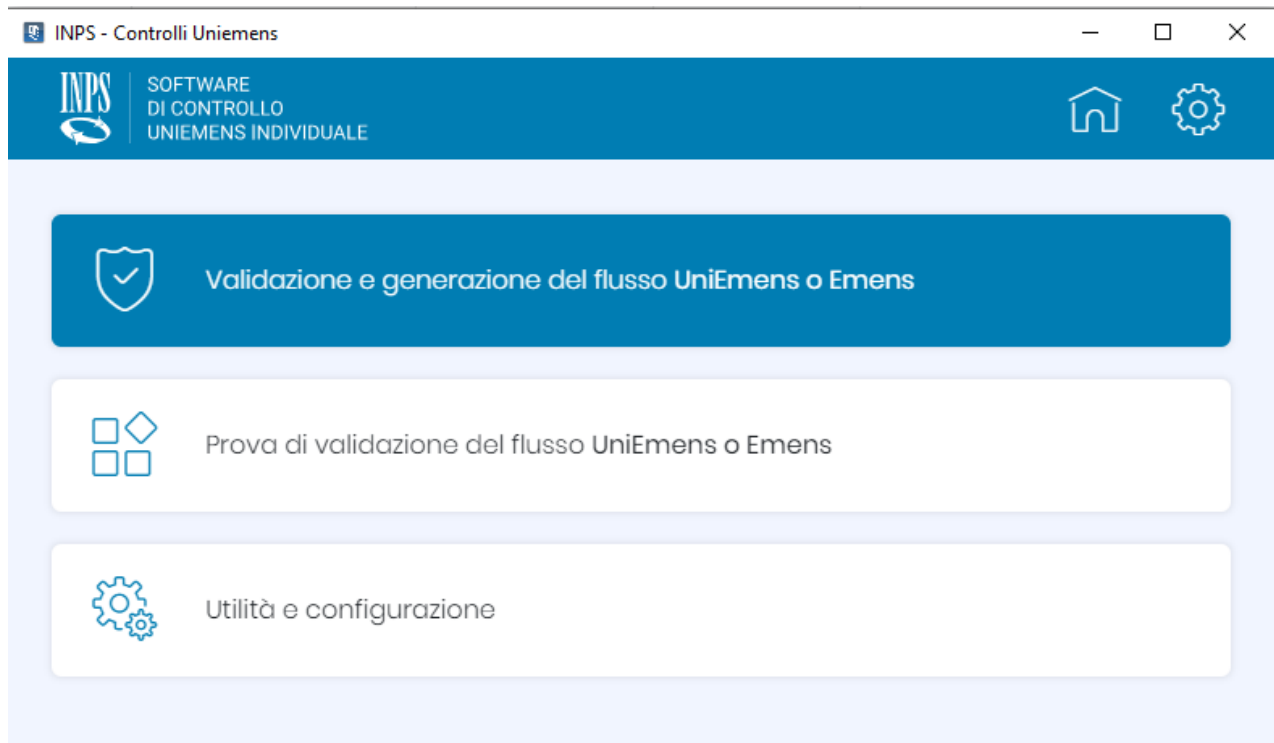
INPS - Controlli Uniemens

INPS

SOFTWARE
DI CONTROLLO
UNIEMENS INDIVIDUALE

Validazione e generazione del flusso UniEmens o Emens

Prova di validazione del flusso UniEmens o Emens

Utilità e configurazione